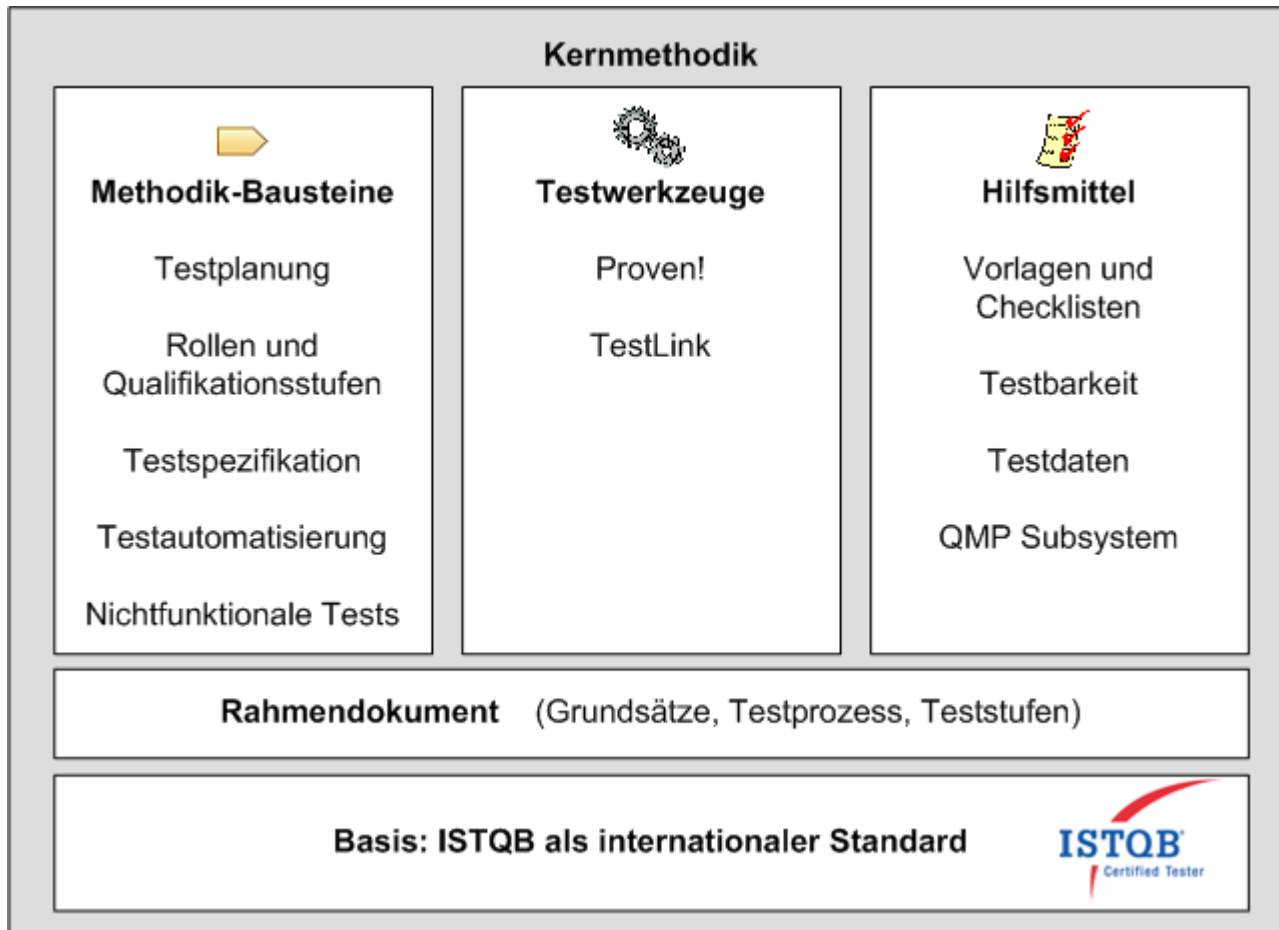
Kernmethodik

Methodik-Bausteine

Testplanung

Rollen und Qualifikationsstufen

Testspezifikation

Testautomatisierung

Nichtfunktionale Tests

Testwerkzeuge

Proven!

TestLink

Hilfsmittel

Vorlagen und Checklisten

Testbarkeit

Testdaten

QMP Subsystem

Rahmendokument (Grundsätze, Testprozess, Teststufen)

Basis: ISTQB als internationaler Standard

ISTQB Certified Tester